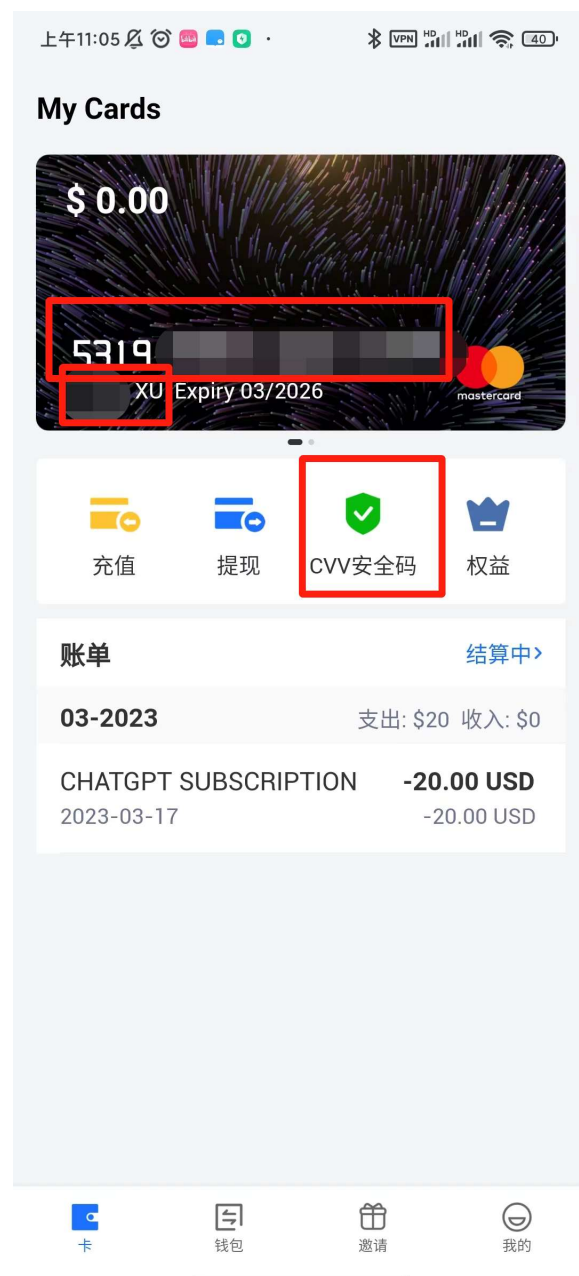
上午11:05 VPN HD HD 40

My Cards

$ 0.00

5319 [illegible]

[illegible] XU Expiry 03/2026

mastercard

充值 提现 CVV安全码 权益

账单 结算中>

03-2023 支出: $20 收入: $0

CHATGPT SUBSCRIPTION -20.00 USD
2023-03-17 -20.00 USD

卡 钱包 邀请 我的